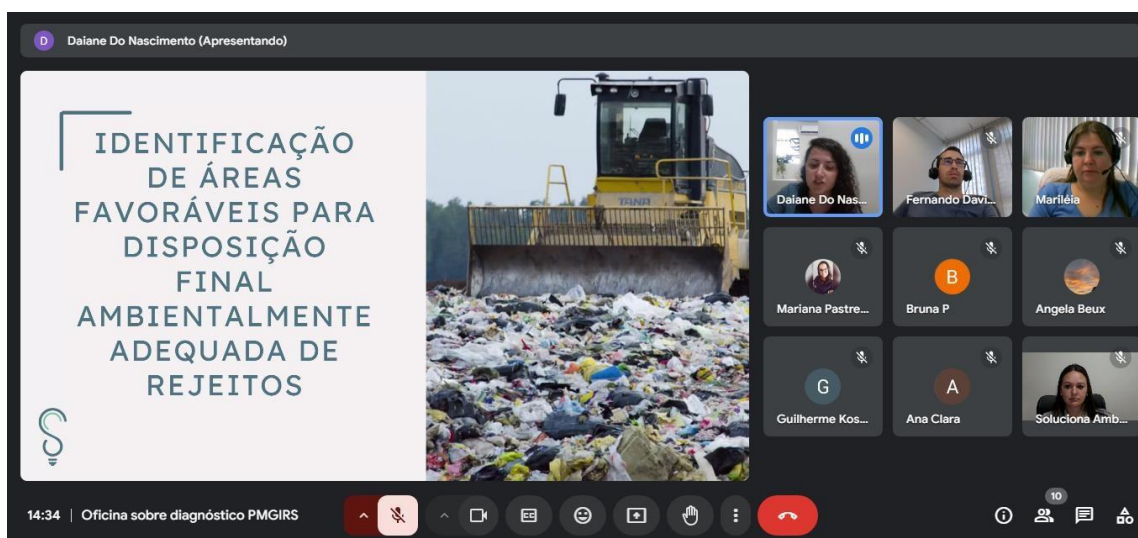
D Daiane Do Nascimento (Apresentando)

IDENTIFICAÇÃO DE ÁREAS FAVORÁVEIS PARA DISPOSIÇÃO FINAL AMBIENTALMENTE ADEQUADA DE REJEITOS

TANA

Daiane Do Nas...
Fernando Davi...
Mariléia
Mariana Pastre...
B
Bruna P
Angela Beux
G
Guilherme Kos...
A
Ana Clara
Soluciona Amb...

14:34 | Oficina sobre diagnóstico PMGIRS

10